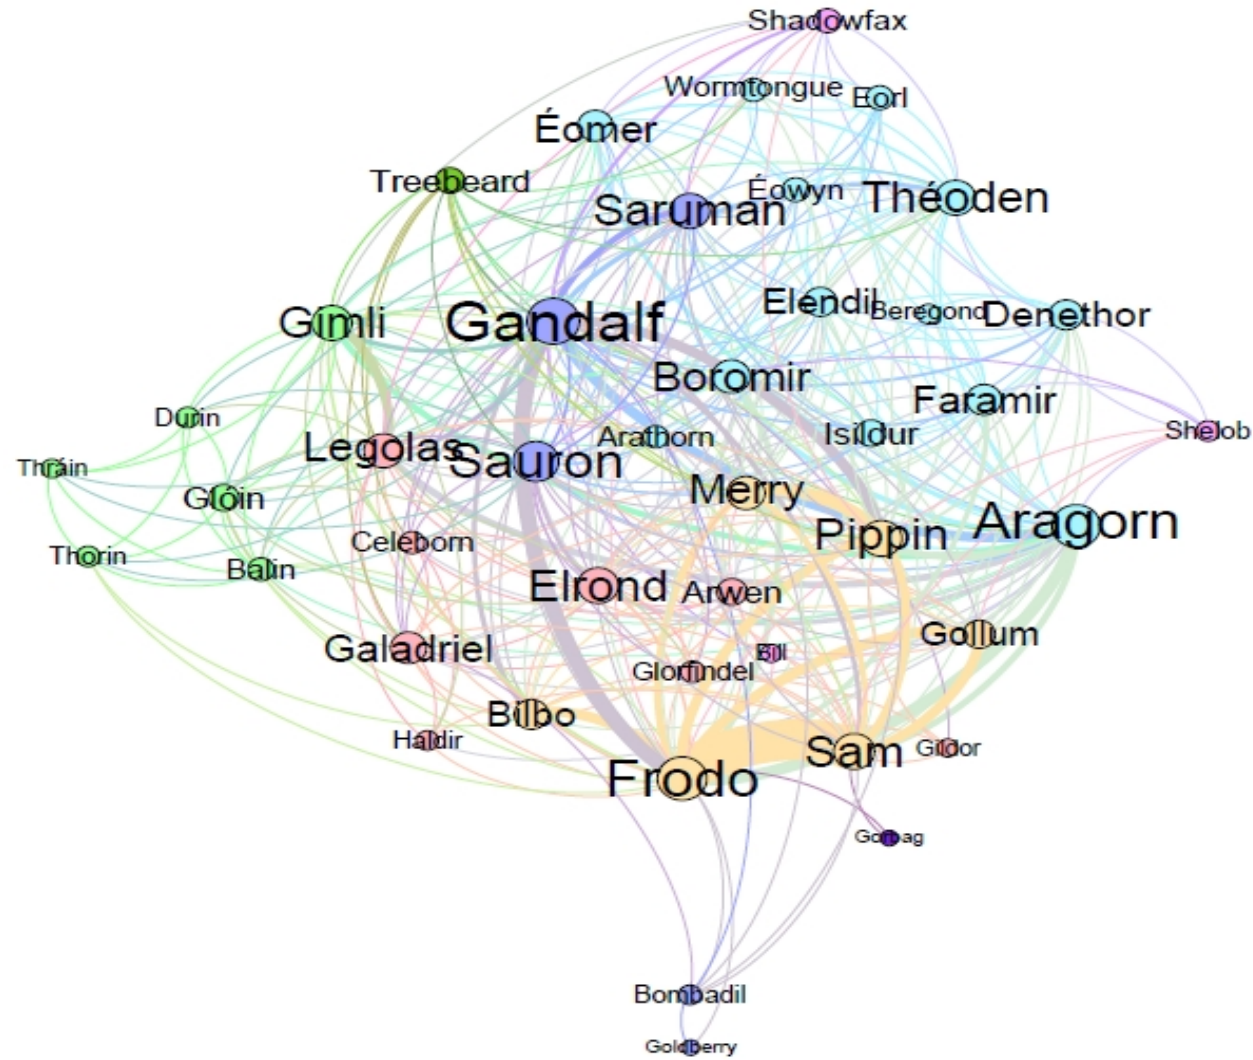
Shadowfax
Wormtongue
Eorl
Éomer
Treebeard
Éowyn
Saruman
Théoden
Gimli
Gandalf
Elendil
Beregond
Denethor
Boromir
Faramir
Durin
Legolas
Arathorn
Isildur
Shelob
Thráin
Sauron
Glóin
Merry
Pippin
Aragorn
Thorin
Celeborn
Balin
Elrond
Arwen
Gollum
Galadriel
Bill
Glorfindel
Bilbo
Haldir
Sam
Gildor
Frodo
Gorbag
Bombadil
Goldberry